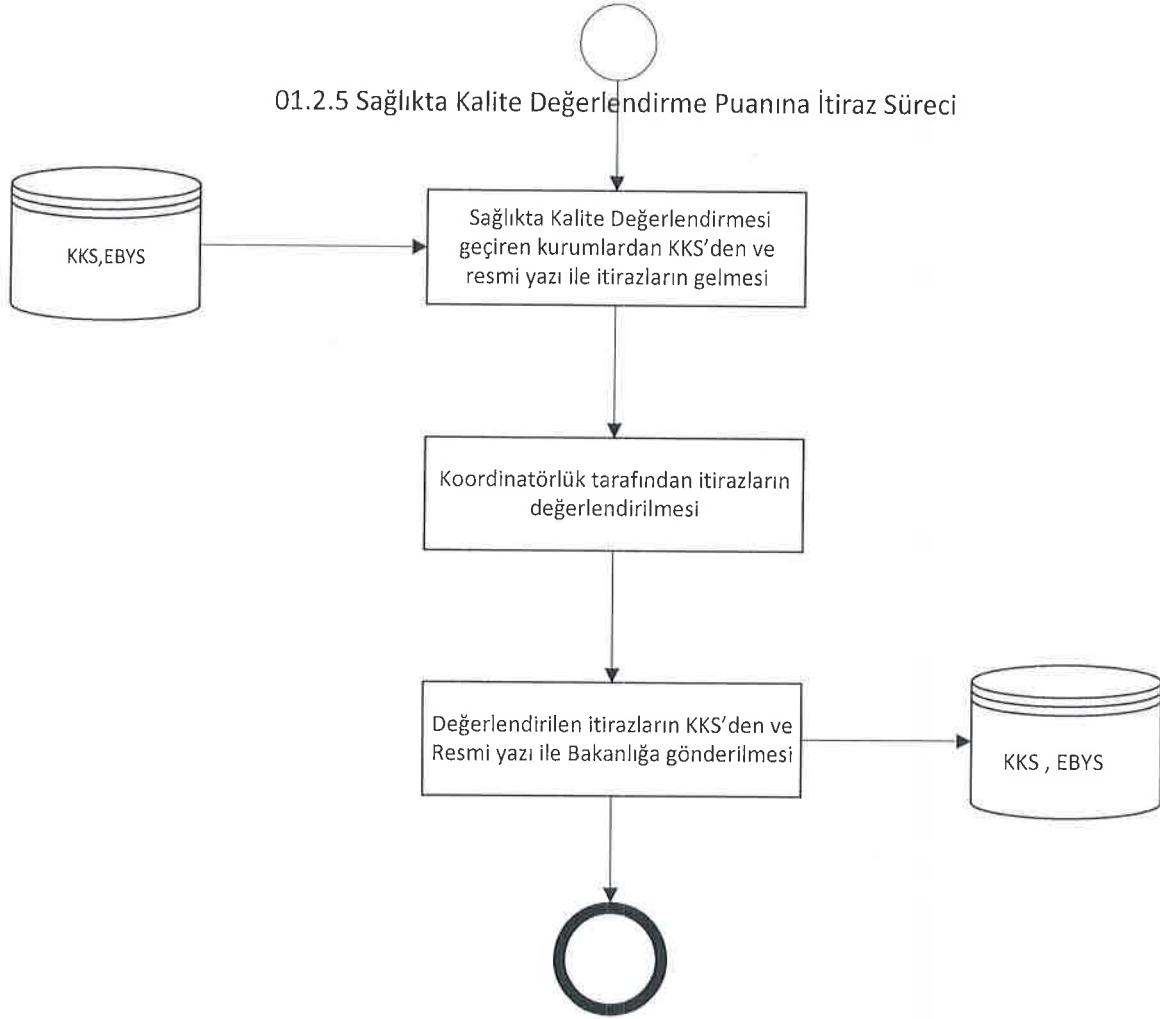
01.2.5 Sağlıkta Kalite Değerlendirme Puanına İtiraz Süreci

KKS,EBYS

Sağlıkta Kalite Değerlendirmesi geçiren kurumlardan KKS'den ve resmi yazı ile itirazların gelmesi

Koordinatörlük tarafından itirazların değerlendirilmesi

Değerlendirilen itirazların KKS'den ve Resmi yazı ile Bakanlığa gönderilmesi

KKS , EBYS